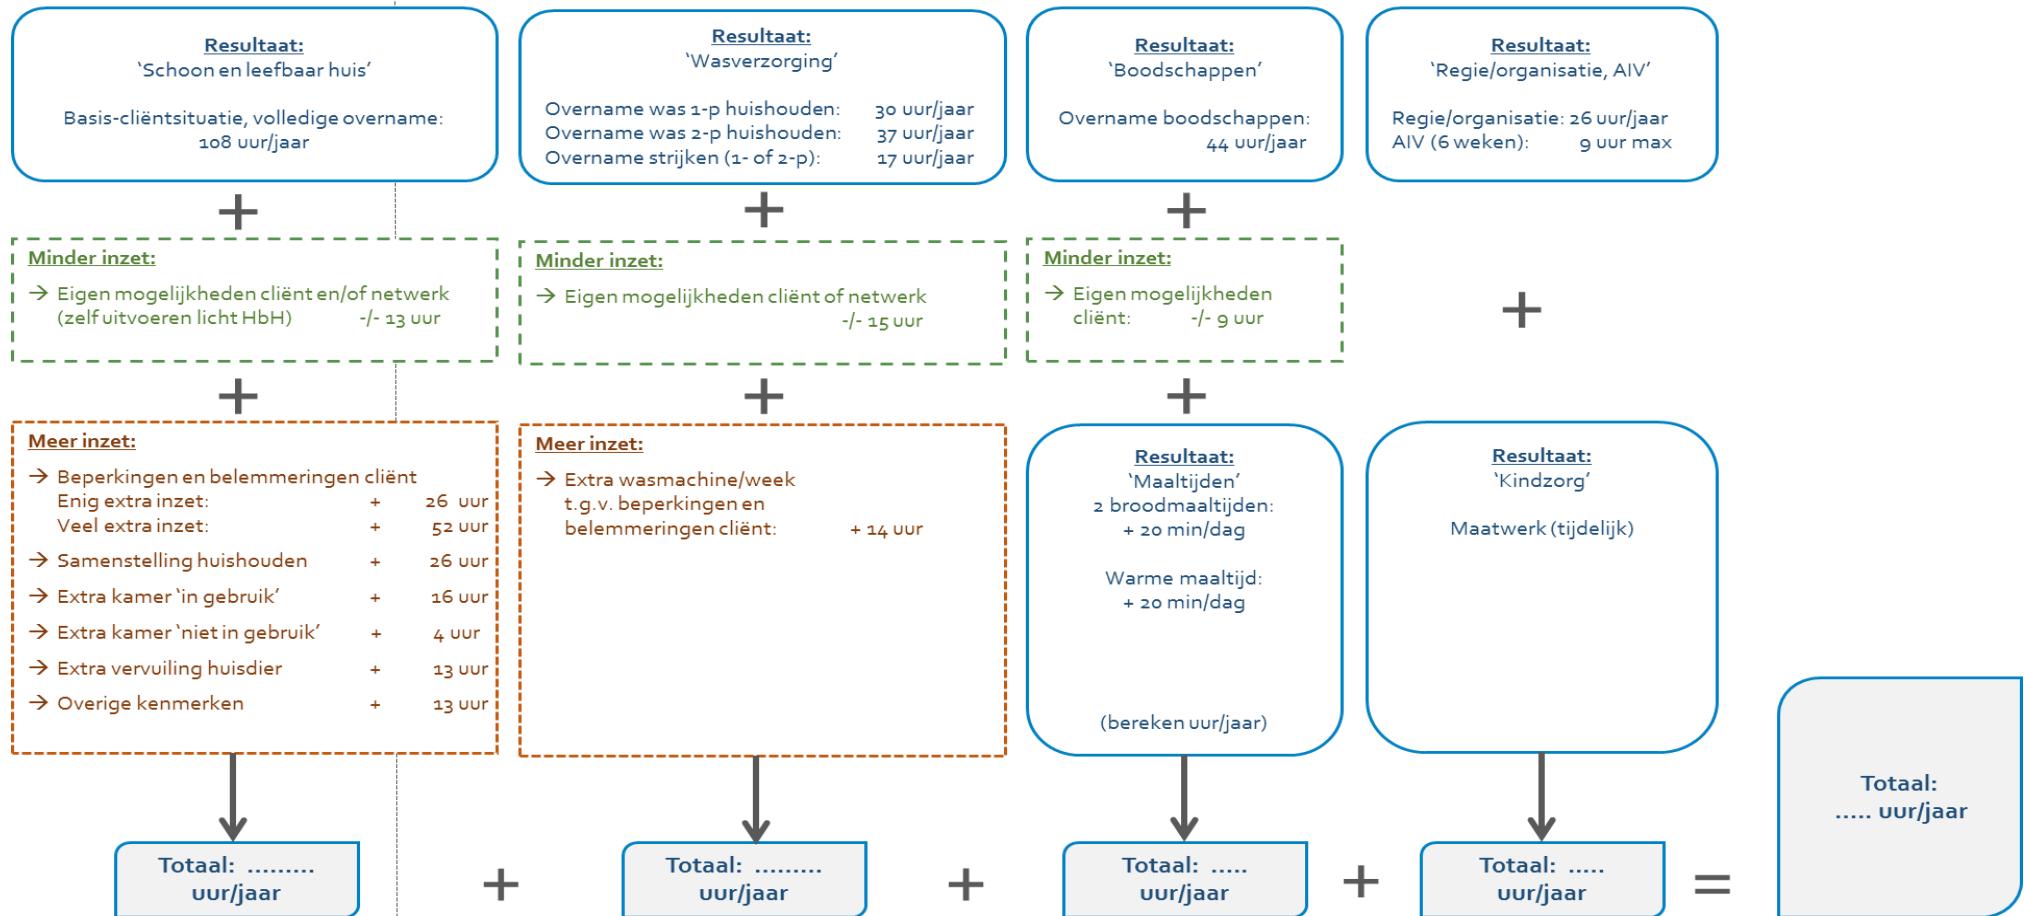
Resultaat:
'Schoon en leefbaar huis'

Basis-cliëntsituatie, volledige overname:
108 uur/jaar

Resultaat:
'Wasverzorging'

Overname was 1-p huishouden: 30 uur/jaar
Overname was 2-p huishouden: 37 uur/jaar
Overname strijken (1- of 2-p): 17 uur/jaar

Resultaat:
'Boodschappen'

Overname boodschappen:
44 uur/jaar

Resultaat:
'Regie/organisatie, AIV'

Regie/organisatie: 26 uur/jaar
AIV (6 weken): 9 uur max

+

+

+

Minder inzet:
→ Eigen mogelijkheden cliënt en/of netwerk (zelf uitvoeren licht HbH) -/- 13 uur

Minder inzet:
→ Eigen mogelijkheden cliënt of netwerk -/- 15 uur

Minder inzet:
→ Eigen mogelijkheden cliënt: -/- 9 uur

+

+

+

+

Meer inzet:
→ Beperkingen en belemmeringen cliënt
Enig extra inzet: + 26 uur
Veel extra inzet: + 52 uur
→ Samenstelling huishouden + 26 uur
→ Extra kamer 'in gebruik' + 16 uur
→ Extra kamer 'niet in gebruik' + 4 uur
→ Extra vervuiling huisdier + 13 uur
→ Overige kenmerken + 13 uur

Meer inzet:
→ Extra wasmachine/week t.g.v. beperkingen en belemmeringen cliënt: + 14 uur

Resultaat:
'Maaltijden'
2 broodmaaltijden:
+ 20 min/dag

Warme maaltijd:
+ 20 min/dag

(bereken uur/jaar)

Resultaat:
'Kindzorg'

Maatwerk (tijdelijk)

Totaal:
..... uur/jaar

Totaal: .........
uur/jaar

+

Totaal: .........
uur/jaar

+

Totaal: .....
uur/jaar

+

Totaal: .....
uur/jaar

=